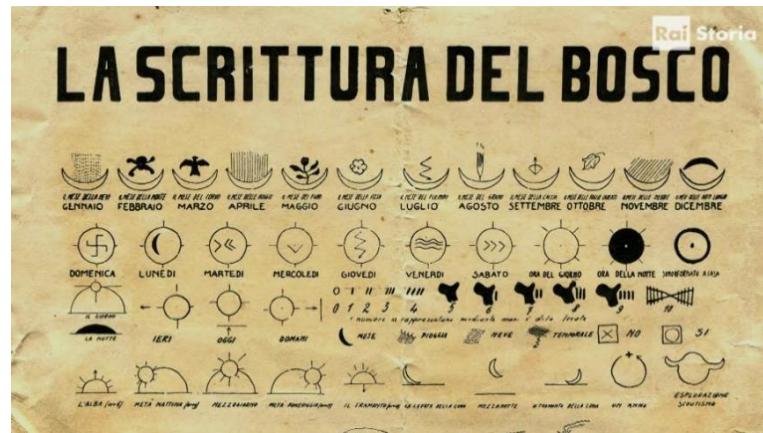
Rai Storia

LA SCRITTURA DEL BOSCO

IL MESE DELLA NEVE GENNAIO
IL MESE DELLA MORTE FEBBRAIO
IL MESE DEL CORVO MARZO
IL MESE DELLE ERBE APRILE
IL MESE DEI FIORI MAGGIO
IL MESE DELLA ROSA GIUGNO
IL MESE DEL FULMINE LUGLIO
IL MESE DEL GRANO AGOSTO
SETTEMBRE
IL MESE DELLE FOGLIE OTTOBRE
IL MESE DELLE NEBBIE NOVEMBRE
IL MESE DELLE LUNGHE NOTTI DICEMBRE

DOMENICA
LUNEDI
MARTEDI
MERCOLEDI
GIOVEDI
VENERDI
SABATO
ORA DEL GIORNO
ORA DELLA NOTTE
SIMBOLO DELLA CASA

IL GIORNO
LA NOTTE
IERI
OGGI
DOMANI

0 1 2 3 4 5 6 7 8 9 10
I numeri si rappresentano mediante mani e dita levate

MESE
PIOGGIA
NEVE
TEMPORALE
NO
SI

L'ALBA
META MATTINA
MEZZOGIORNO
META POMERIGGIO
IL TRAMONTO
LA LEVATA DELLA LUNA
MEZZANOTTE
TRAMONTO DELLA LUNA
UN ANNO
ESPLORAZIONE SCOUTISMO